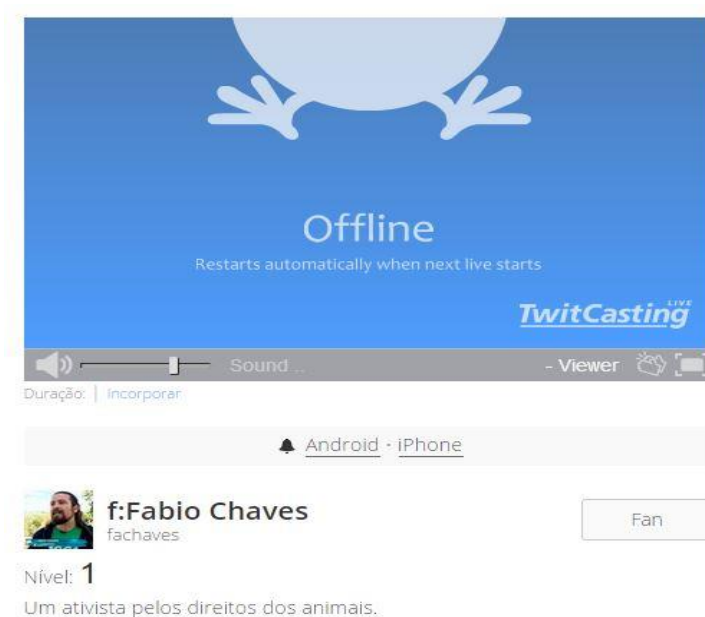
Offline
Restarts automatically when next live starts

TwitCasting LIVE

Sound ..
- Viewer

Duração: | Incorporar

Android · iPhone

f:Fabio Chaves
fachaves

Fan

Nível: 1
Um ativista pelos direitos dos animais.